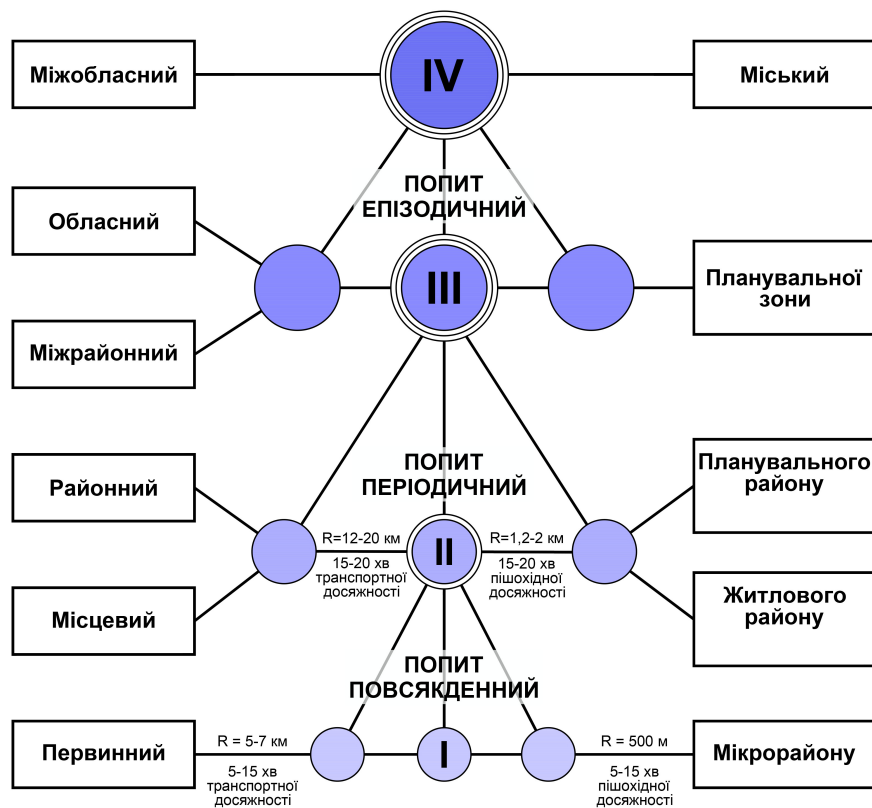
Міжобласний

IV

Міський

ПОПИТ ЕПІЗОДИЧНИЙ

Обласний

III

Планувальної зони

Міжрайонний

ПОПИТ ПЕРІОДИЧНИЙ

Районний

Планувального району

R=12-20 км

15-20 хв транспортної досяжності

II

R=1,2-2 км

15-20 хв пішохідної досяжності

Місцевий

Житлового району

ПОПИТ ПОВСЯКДЕННИЙ

Первинний

R = 5-7 км

5-15 хв транспортної досяжності

I

R = 500 м

5-15 хв пішохідної досяжності

Мікрорайону